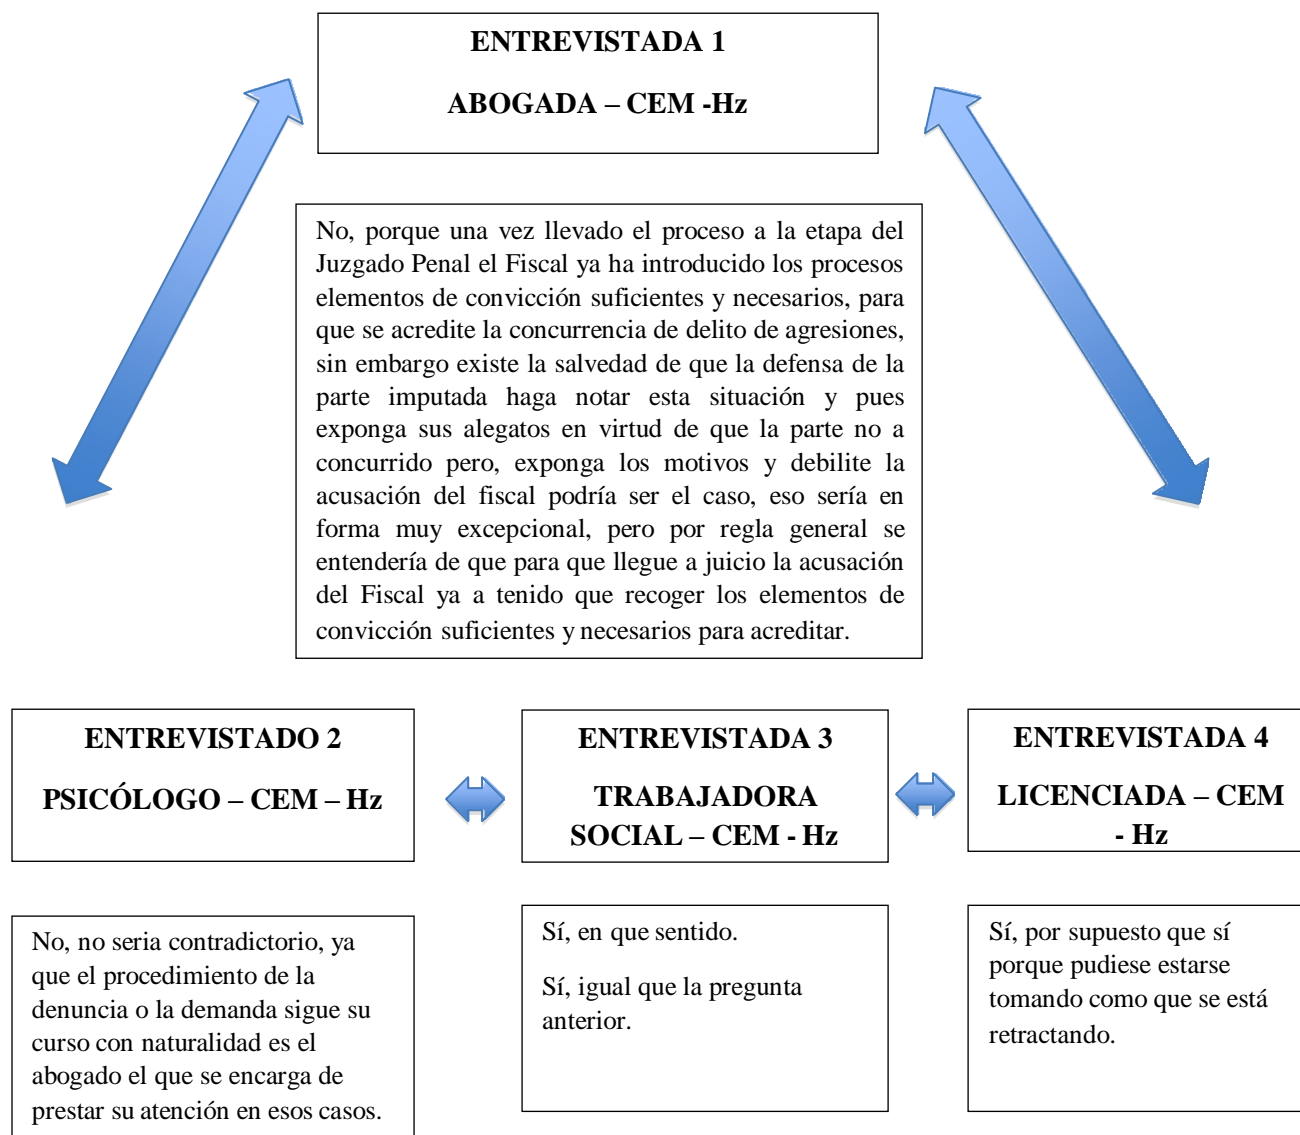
ENTREVISTADA 1

ABOGADA – CEM -Hz

No, porque una vez llevado el proceso a la etapa del Juzgado Penal el Fiscal ya ha introducido los procesos elementos de convicción suficientes y necesarios, para que se acredite la concurrencia de delito de agresiones, sin embargo existe la salvedad de que la defensa de la parte imputada haga notar esta situación y pues exponga sus alegatos en virtud de que la parte no a concurrido pero, exponga los motivos y debilite la acusación del fiscal podría ser el caso, eso sería en forma muy excepcional, pero por regla general se entendería de que para que llegue a juicio la acusación del Fiscal ya a tenido que recoger los elementos de convicción suficientes y necesarios para acreditar.

ENTREVISTADO 2

PSICÓLOGO – CEM – Hz

ENTREVISTADA 3

TRABAJADORA SOCIAL – CEM - Hz

ENTREVISTADA 4

LICENCIADA – CEM - Hz

No, no seria contradictorio, ya que el procedimiento de la denuncia o la demanda sigue su curso con naturalidad es el abogado el que se encarga de prestar su atención en esos casos.

Sí, en que sentido.

Sí, igual que la pregunta anterior.

Sí, por supuesto que sí porque pudiese estarse tomando como que se está retractando.